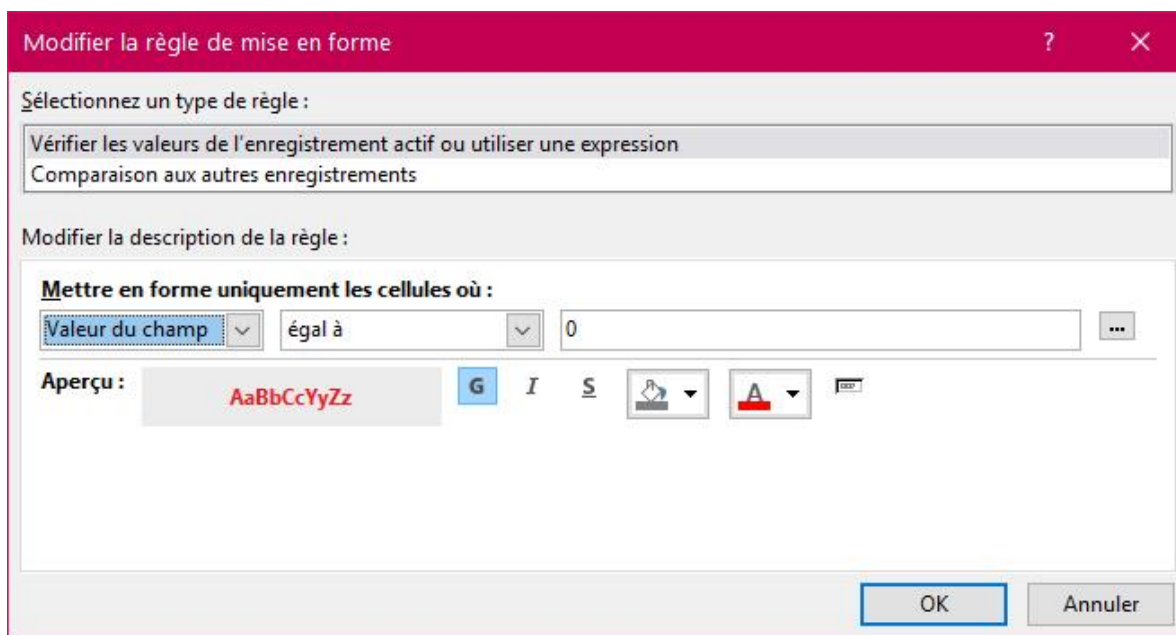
Modifier la règle de mise en forme

?

Sélectionnez un type de règle :

Vérifier les valeurs de l'enregistrement actif ou utiliser une expression
Comparaison aux autres enregistrements

Modifier la description de la règle :

Mettre en forme uniquement les cellules où :

Valeur du champ

égal à

0

...

Aperçu :

AaBbCcYyZz

G

I

S

A

OK

Annuler